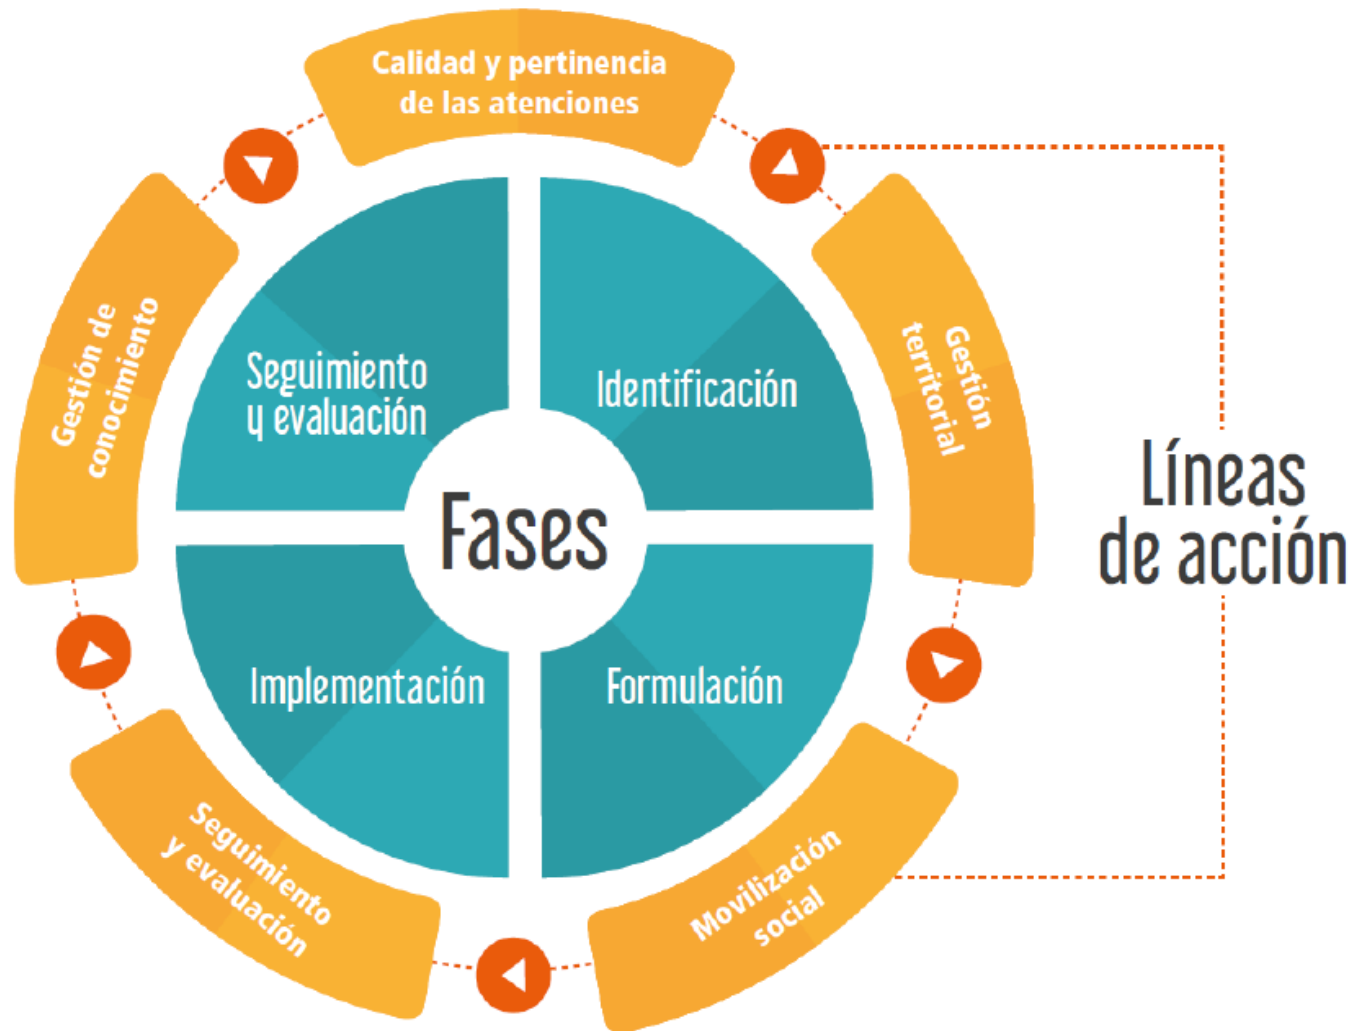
Calidad y pertinencia de las atenciones

Gestión territorial

Movilización social

Seguimiento y evaluación

Gestión de conocimiento

Seguimiento y evaluación

Identificación

Fases

Implementación

Formulación

Líneas de acción